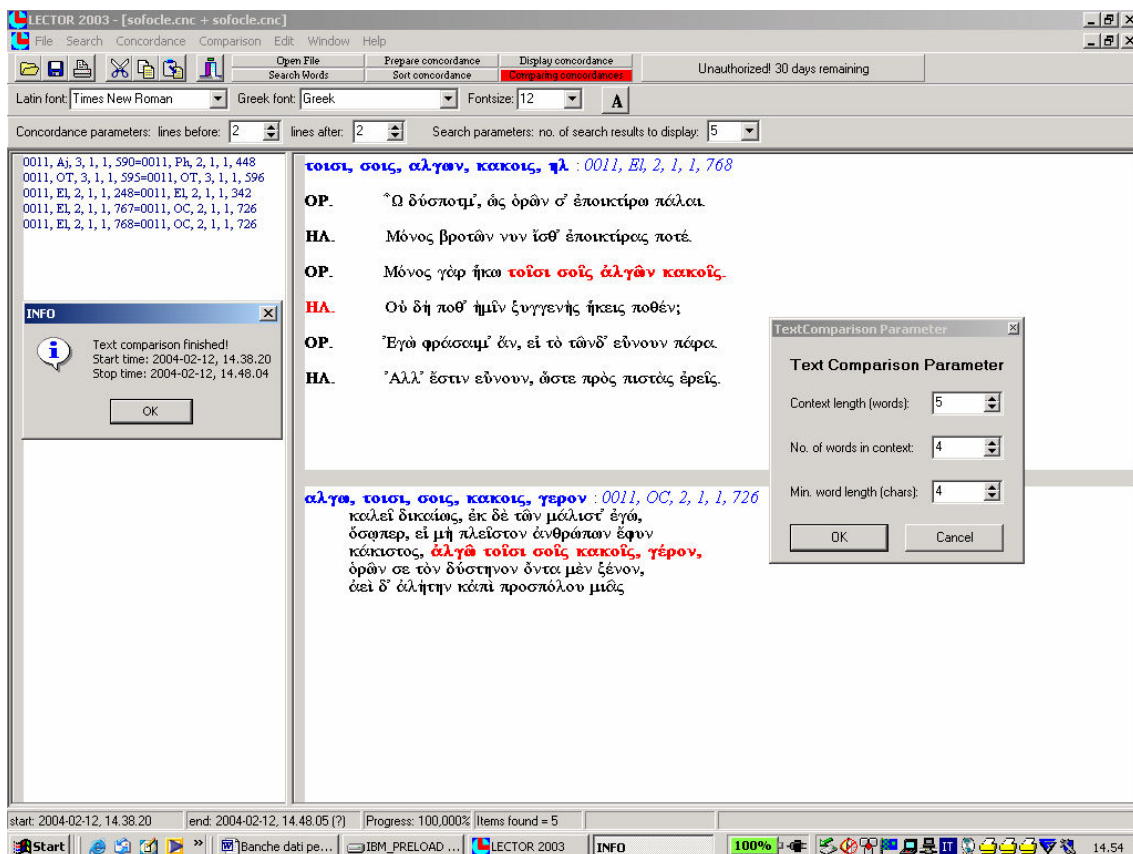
LECTOR 2003 - [sofocle.cnc + sofocle.cnc]

File Search Concordance Comparison Edit Window Help

Open File
Search Words
Prepare concordance
Sort concordance
Display concordance
Comparing concordances
Unauthorized! 30 days remaining

Latin font: Times New Roman Greek font: Greek Fontsize: 12 A

Concordance parameters: lines before: 2 lines after: 2 Search parameters: no. of search results to display: 5

0011, Aj, 3, 1, 1, 590=0011, Ph, 2, 1, 1, 448
0011, OT, 3, 1, 1, 595=0011, OT, 3, 1, 1, 596
0011, El, 2, 1, 1, 248=0011, El, 2, 1, 1, 342
0011, El, 2, 1, 1, 767=0011, OC, 2, 1, 1, 726
0011, El, 2, 1, 1, 768=0011, OC, 2, 1, 1, 726

INFO
Text comparison finished!
Start time: 2004-02-12, 14.38.20
Stop time: 2004-02-12, 14.48.04
OK

τοισι, σοις, αλγων, κακοις, ηλ : 0011, El, 2, 1, 1, 768

ΟΡ. Ὦ δύσποτμ᾽, ὡς ὁρῶν σ᾽ ἐποικτίρω πάλαι.

ΗΛ. Μόνος βροτῶν νυν ἴσθ᾽ ἐποικτίρας ποτέ.

ΟΡ. Μόνος γὰρ ἥκω τοῖσι σοῖς ἀλγῶν κακοῖς.

ΗΛ. Οὐ δή ποθ᾽ ἡμῖν ξυγγενὴς ἥκεις ποθέν;

ΟΡ. Ἐγὼ φράσαιμ᾽ ἄν, εἰ τὸ τῶνδ᾽ εὔνουν πάρα.

ΗΛ. Ἀλλ᾽ ἔστιν εὔνουν, ὥστε πρὸς πιστὰς ἐρεῖς.

TextComparison Parameter
Text Comparison Parameter
Context length (words): 5
No. of words in context: 4
Min. word length (chars): 4
OK Cancel

αλγω, τοισι, σοις, κακοις, γερον : 0011, OC, 2, 1, 1, 726
καλεῖ δικαίως, ἐκ δὲ τῶν μάλιστ᾽ ἐγώ,
ὅσῳπερ, εἰ μὴ πλεῖστον ἀνθρώπων ἔφυν
κάκιστος, ἀλγῶ τοῖσι σοῖς κακοῖς, γέρον,
ὁρῶν σε τὸν δύστηνον ὄντα μὲν ξένον,
ἀεὶ δ᾽ ἀλήτην κἀπὶ προσπόλου μιᾶς

start: 2004-02-12, 14.38.20 end: 2004-02-12, 14.48.05 (?) Progress: 100,000% Items found = 5

Start Banche dati pe... IBM_PRELOAD ... LECTOR 2003 INFO 100% 14.54